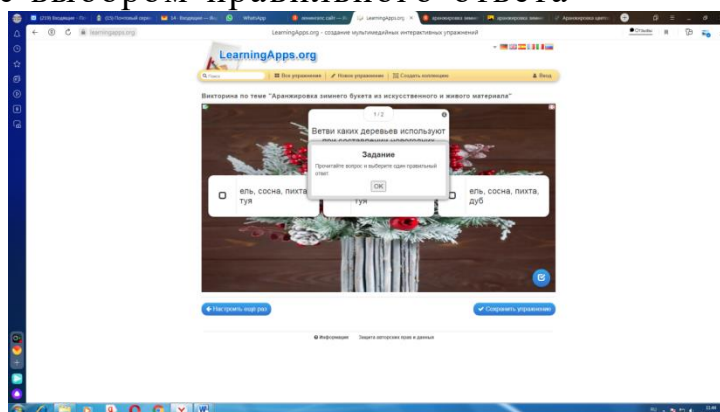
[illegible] выбором правильного ответа

(219) Входящие · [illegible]
(15) Почтовый ящик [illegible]
14 · Входящие — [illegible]
WhatsApp
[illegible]
LearningApps.org
аранжировка зимнег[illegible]
аранжировка зимнег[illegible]
Аранжировка цвето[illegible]

learningapps.org
LearningApps.org - создание мультимедийных интерактивных упражнений

LearningApps.org

Поиск
Все упражнения
Новое упражнение
Создать коллекцию
Вход

Викторина по теме "Аранжировка зимнего букета из искусственного и живого материала"

1 / 2

Ветви каких деревьев используют при составлении новогодних

Задание

Прочитайте вопрос и выберите один правильный ответ.

OK

ель, сосна, пихта, туя

туя

ель, сосна, пихта, дуб

Настроить еще раз

Сохранить упражнение

Информация
Защита авторских прав и данных